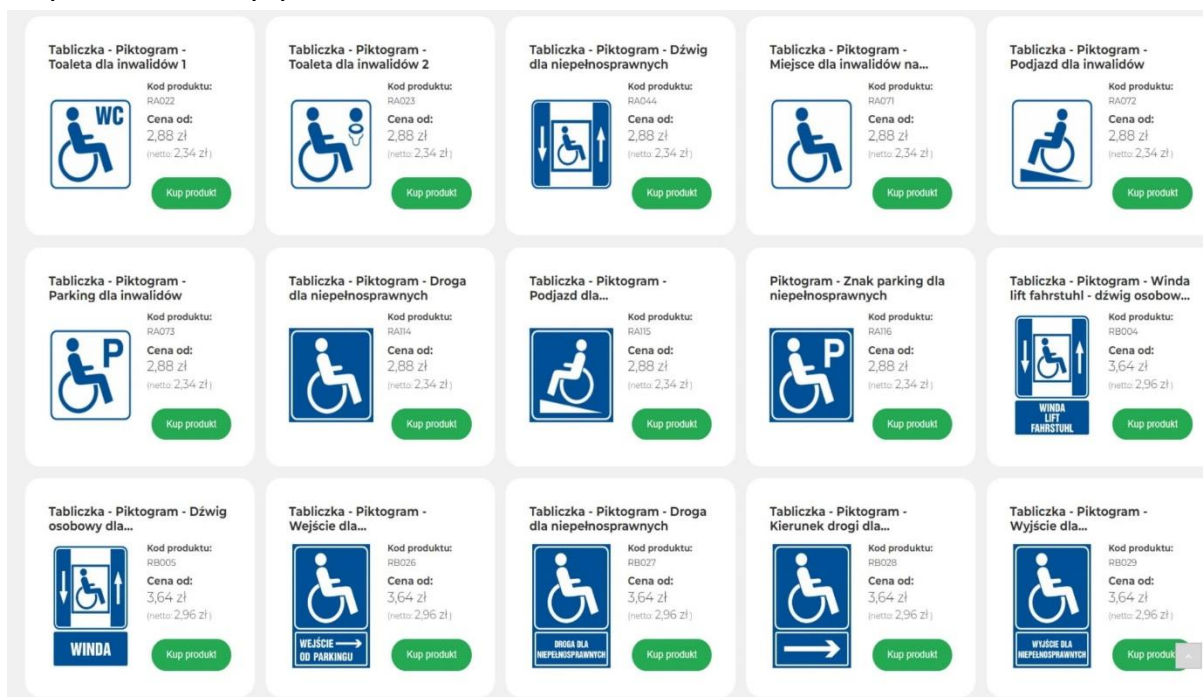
Tabliczka - Piktogram - Toaleta dla inwalidów 1
WC
Kod produktu:
RA022
Cena od:
2,88 zł
(netto: 2,34 zł)
Kup produkt

Tabliczka - Piktogram - Toaleta dla inwalidów 2
Kod produktu:
RA023
Cena od:
2,88 zł
(netto: 2,34 zł)
Kup produkt

Tabliczka - Piktogram - Dźwig dla niepełnosprawnych
Kod produktu:
RA044
Cena od:
2,88 zł
(netto: 2,34 zł)
Kup produkt

Tabliczka - Piktogram - Miejsce dla inwalidów na...
Kod produktu:
RA071
Cena od:
2,88 zł
(netto: 2,34 zł)
Kup produkt

Tabliczka - Piktogram - Podjazd dla inwalidów
Kod produktu:
RA072
Cena od:
2,88 zł
(netto: 2,34 zł)
Kup produkt

Tabliczka - Piktogram - Parking dla inwalidów
P
Kod produktu:
RA073
Cena od:
2,88 zł
(netto: 2,34 zł)
Kup produkt

Tabliczka - Piktogram - Droga dla niepełnosprawnych
Kod produktu:
RA114
Cena od:
2,88 zł
(netto: 2,34 zł)
Kup produkt

Tabliczka - Piktogram - Podjazd dla...
Kod produktu:
RA115
Cena od:
2,88 zł
(netto: 2,34 zł)
Kup produkt

Piktogram - Znak parking dla niepełnosprawnych
P
Kod produktu:
RA116
Cena od:
2,88 zł
(netto: 2,34 zł)
Kup produkt

Tabliczka - Piktogram - Winda lift fahrstuhl - dźwig osobow...
WINDA LIFT FAHRSTUHL
Kod produktu:
RB004
Cena od:
3,64 zł
(netto: 2,96 zł)
Kup produkt

Tabliczka - Piktogram - Dźwig osobowy dla...
WINDA
Kod produktu:
RB005
Cena od:
3,64 zł
(netto: 2,96 zł)
Kup produkt

Tabliczka - Piktogram - Wejście dla...
WEJŚCIE OD PARKINGU
Kod produktu:
RB026
Cena od:
3,64 zł
(netto: 2,96 zł)
Kup produkt

Tabliczka - Piktogram - Droga dla niepełnosprawnych
DROGA DLA NIEPEŁNOSPRAWNYCH
Kod produktu:
RB027
Cena od:
3,64 zł
(netto: 2,96 zł)
Kup produkt

Tabliczka - Piktogram - Kierunek drogi dla...
Kod produktu:
RB028
Cena od:
3,64 zł
(netto: 2,96 zł)
Kup produkt

Tabliczka - Piktogram - Wyjście dla...
WYJŚCIE DLA NIEPEŁNOSPRAWNYCH
Kod produktu:
RB029
Cena od:
3,64 zł
(netto: 2,96 zł)
Kup produkt